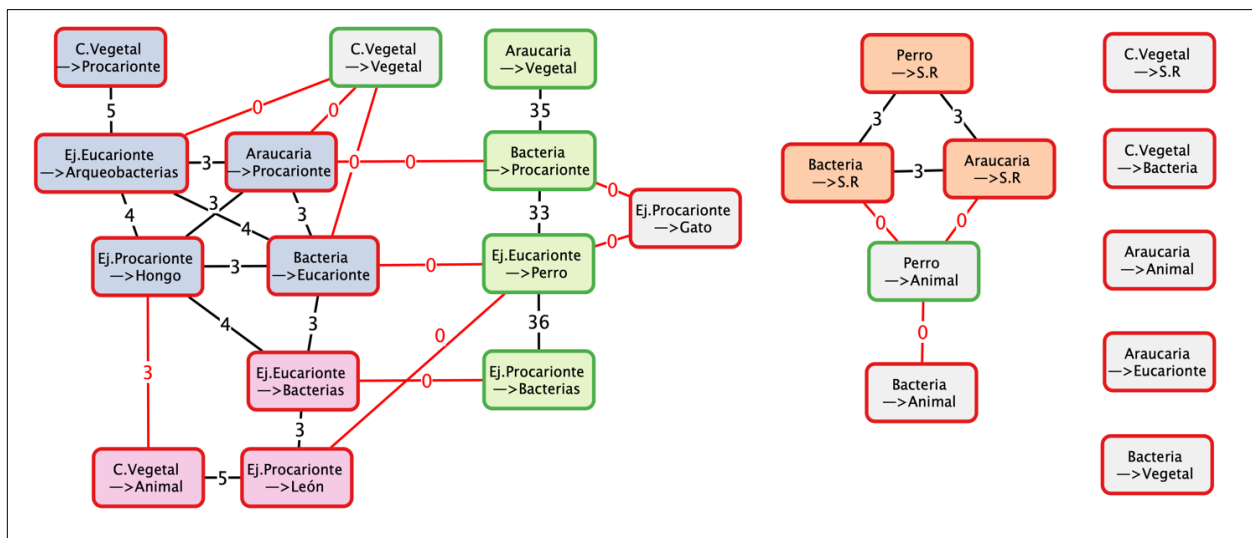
C.Vegetal
—>Procarionte

C.Vegetal
—>Vegetal

Araucaria
—>Vegetal

Perro
—>S.R

C.Vegetal
—>S.R

5

0

0

35

3

3

Ej.Eucarionte
—>Arqueobacterias

3

Araucaria
—>Procarionte

0

0

Bacteria
—>Procarionte

Bacteria
—>S.R

3

Araucaria
—>S.R

C.Vegetal
—>Bacteria

0

4

3

3

33

Ej.Procarionte
—>Gato

0

0

4

0

Ej.Procarionte
—>Hongo

3

Bacteria
—>Eucarionte

0

Ej.Eucarionte
—>Perro

Perro
—>Animal

Araucaria
—>Animal

4

3

36

0

0

3

Ej.Eucarionte
—>Bacterias

0

Ej.Procarionte
—>Bacterias

Bacteria
—>Animal

Araucaria
—>Eucarionte

3

C.Vegetal
—>Animal

5

Ej.Procarionte
—>León

Bacteria
—>Vegetal